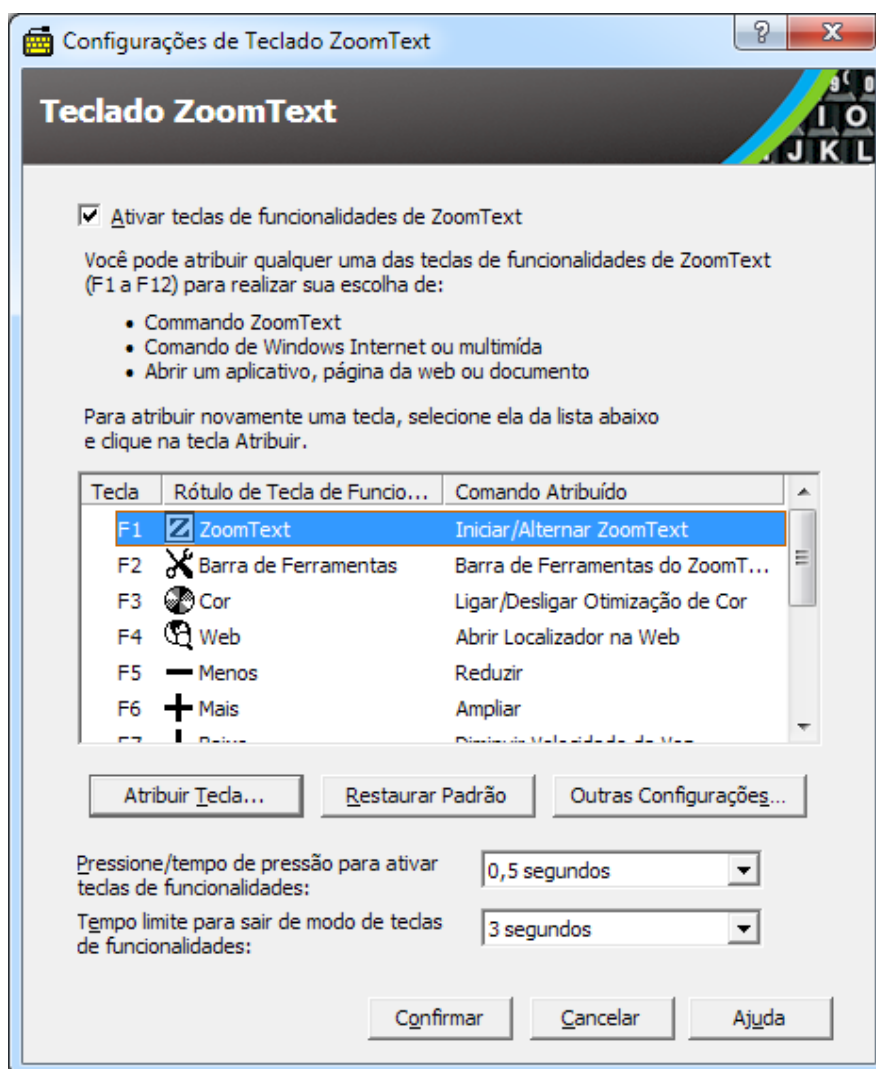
Configurações de Teclado ZoomText

?
X

Teclado ZoomText

☑ Ativar teclas de funcionalidades de ZoomText

Você pode atribuir qualquer uma das teclas de funcionalidades de ZoomText (F1 a F12) para realizar sua escolha de:

• Commando ZoomText
• Comando de Windows Internet ou multimída
• Abrir um aplicativo, página da web ou documento

Para atribuir novamente uma tecla, selecione ela da lista abaixo e clique na tecla Atribuir.

| Tecla | Rótulo de Tecla de Funcio... | Comando Atribuído |
|---|---|---|
| F1 | ZoomText | Iniciar/Alternar ZoomText |
| F2 | Barra de Ferramentas | Barra de Ferramentas do ZoomT... |
| F3 | Cor | Ligar/Desligar Otimização de Cor |
| F4 | Web | Abrir Localizador na Web |
| F5 | Menos | Reduzir |
| F6 | Mais | Ampliar |
| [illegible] | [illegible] | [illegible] |

Atribuir Tecla...
Restaurar Padrão
Outras Configurações...

Pressione/tempo de pressão para ativar teclas de funcionalidades:
0,5 segundos

Tempo limite para sair de modo de teclas de funcionalidades:
3 segundos

Confirmar
Cancelar
Ajuda